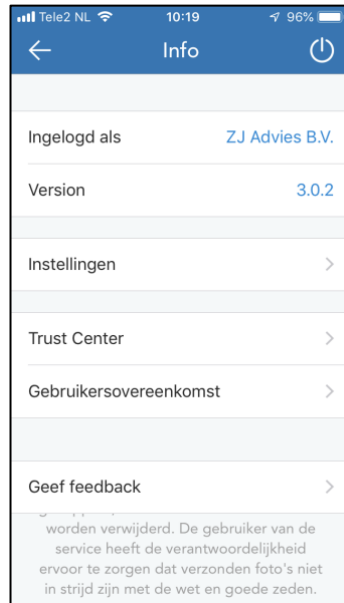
Tele2 NL 10:19 96%

Info

Ingelogd als ZJ Advies B.V.

Version 3.0.2

Instellingen

Trust Center

Gebruikersovereenkomst

Geef feedback

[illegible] worden verwijderd. De gebruiker van de service heeft de verantwoordelijkheid ervoor te zorgen dat verzonden foto's niet in strijd zijn met de wet en goede zeden.